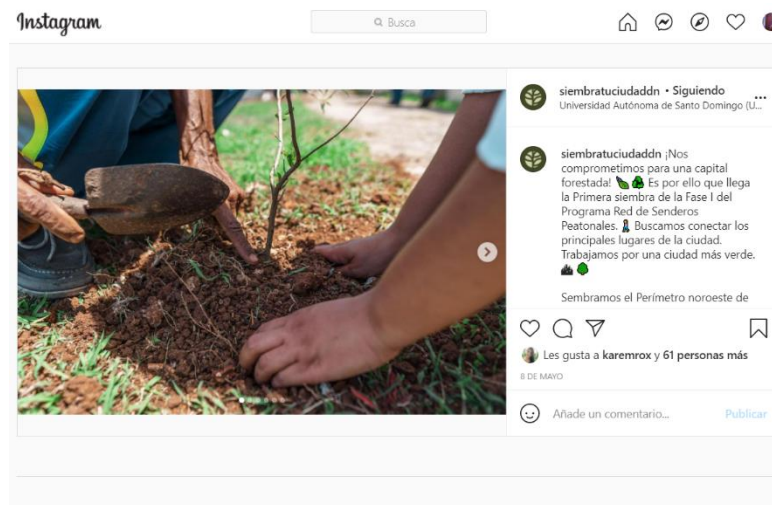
Instagram

Busca

siembratuciudaddn • Siguiendo
Universidad Autónoma de Santo Domingo (U...

siembratuciudaddn ¡Nos comprometimos para una capital forestada! 🍃🌳 Es por ello que llega la Primera siembra de la Fase I del Programa Red de Senderos Peatonales. 🚶 Buscamos conectar los principales lugares de la ciudad. Trabajamos por una ciudad más verde. 🏙🌳

Sembramos el Perímetro noroeste de

Les gusta a karemrox y 61 personas más

8 DE MAYO

Añade un comentario...

Publicar